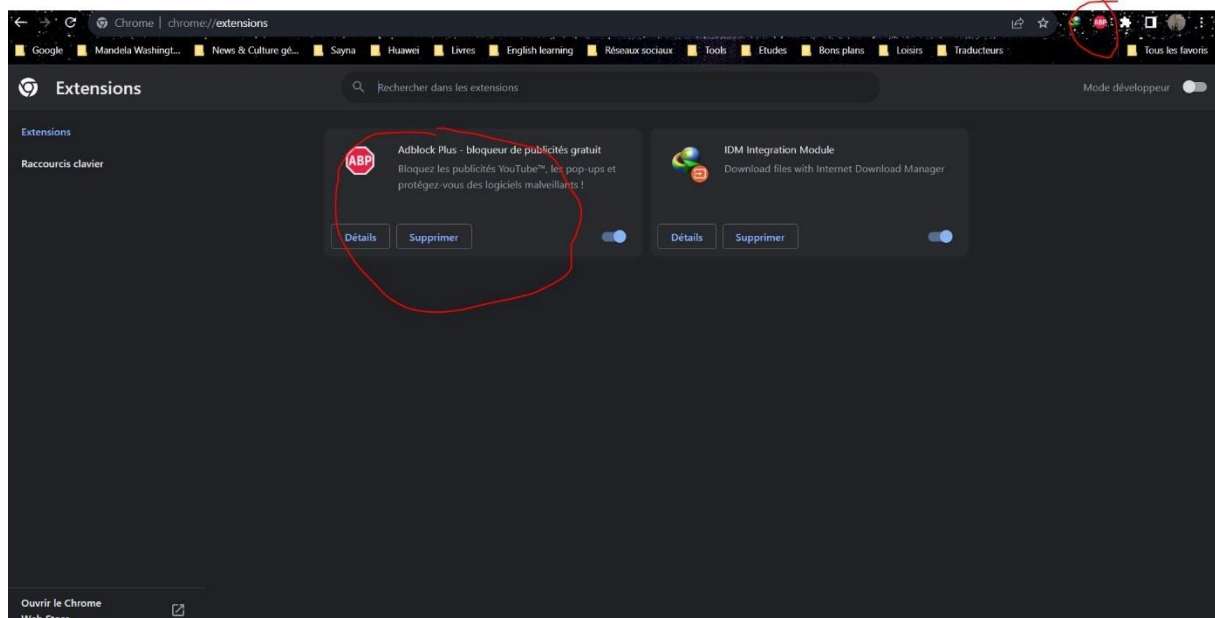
Chrome | chrome://extensions

Google
Mandela Washingt...
News & Culture gé...
Sayna
Huawei
Livres
English learning
Réseaux sociaux
Tools
Etudes
Bons plans
Loisirs
Traducteurs
Tous les favoris

Extensions

Rechercher dans les extensions

Mode développeur

Extensions

Raccourcis clavier

ABP

Adblock Plus - bloqueur de publicités gratuit

Bloquez les publicités YouTube™, les pop-ups et protégez-vous des logiciels malveillants !

Détails
Supprimer

IDM Integration Module

Download files with Internet Download Manager

Détails
Supprimer

Ouvrir le Chrome Web Store